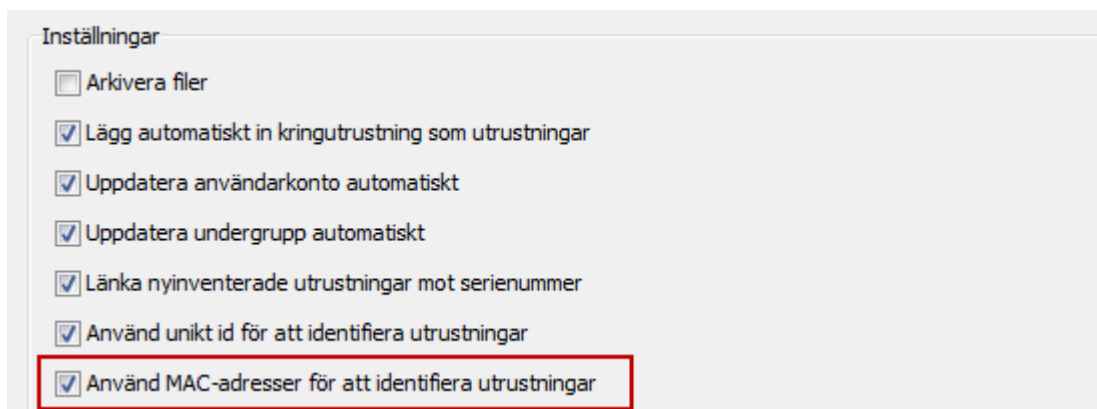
Inställningar

Arkivera filer

Lägg automatiskt in kringutrustning som utrustningar

Uppdatera användarkonto automatiskt

Uppdatera undergrupp automatiskt

Länka nyinventerade utrustningar mot serienummer

Använd unikt id för att identifiera utrustningar

Använd MAC-adresser för att identifiera utrustningar